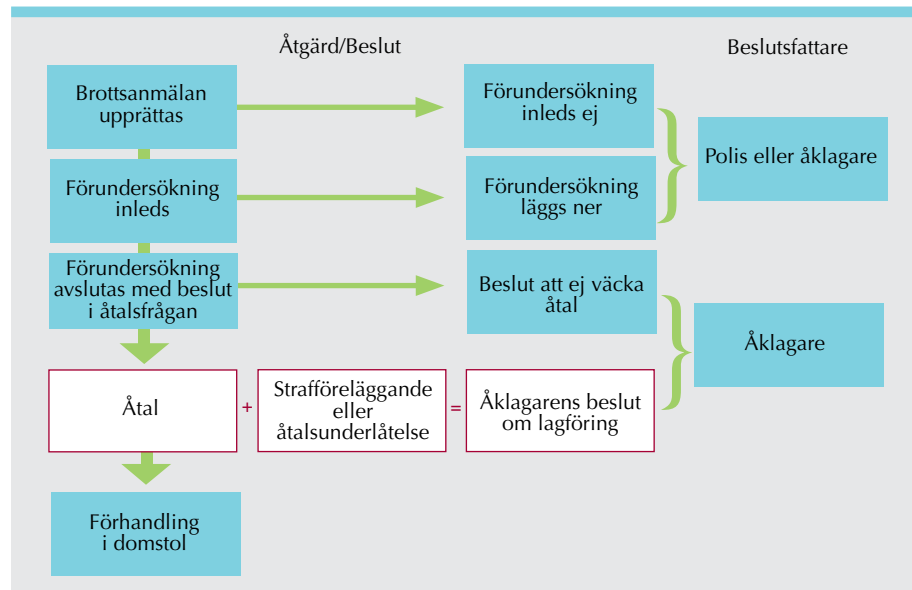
Åtgärd/Beslut

Beslutsfattare

Brottsanmälan upprättas

Förundersökning inleds ej

Polis eller åklagare

Förundersökning inleds

Förundersökning läggs ner

Förundersökning avslutas med beslut i åtalsfrågan

Beslut att ej väcka åtal

Åklagare

Åtal

+

Strafföreläggande eller åtalsunderlåtelse

=

Åklagarens beslut om lagföring

Förhandling i domstol